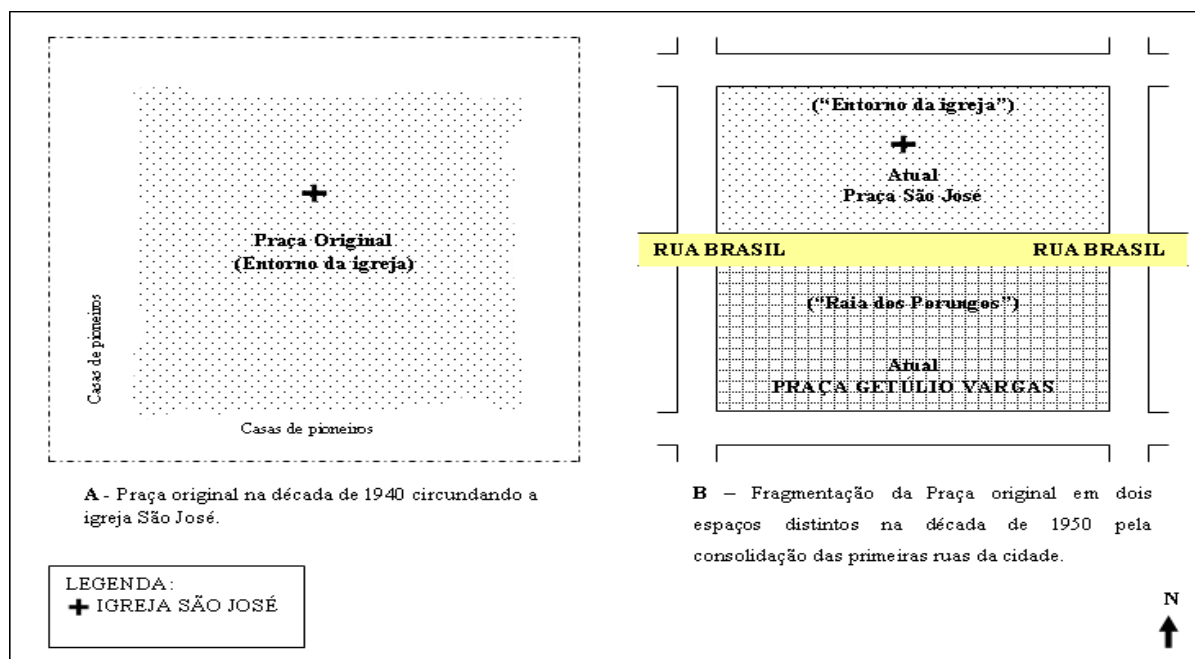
Praça Original
(Entorno da igreja)

Casas de pioneiros

Casas de pioneiros

A - Praça original na década de 1940 circundando a igreja São José.

("Entorno da igreja")

Atual
Praça São José

RUA BRASIL

RUA BRASIL

("Raia dos Porungos")

Atual
PRAÇA GETÚLIO VARGAS

B – Fragmentação da Praça original em dois espaços distintos na década de 1950 pela consolidação das primeiras ruas da cidade.

LEGENDA:
✚ IGREJA SÃO JOSÉ

N